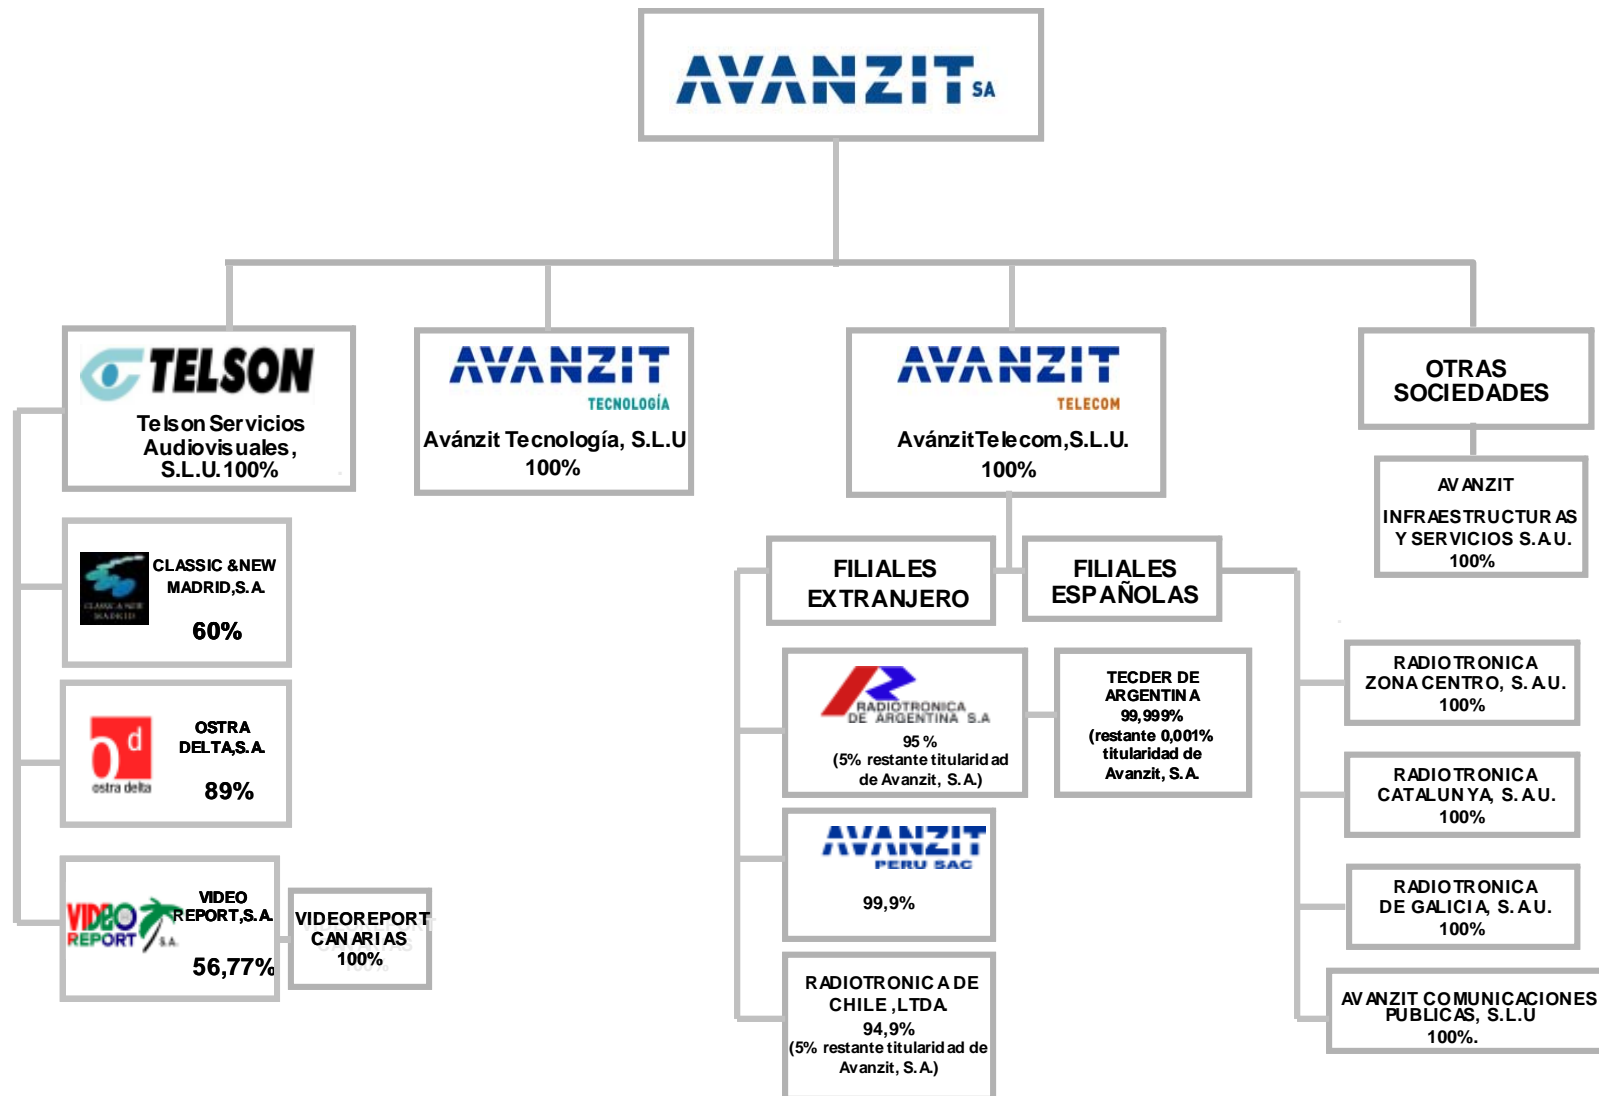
AVANZIT SA

TELSON
Telson Servicios Audiovisuales, S.L.U.100%

AVANZIT TECNOLOGÍA
Avánzit Tecnología, S.L.U 100%

AVANZIT TELECOM
AvánzitTelecom,S.L.U. 100%

OTRAS SOCIEDADES

AVANZIT INFRAESTRUCTURAS Y SERVICIOS S.A.U. 100%

CLASSIC &NEW MADRID,S.A. 60%

OSTRA DELTA,S.A.
ostra delta
89%

VIDEO REPORT S.A.
VIDEO REPORT,S.A. 56,77%

VIDEOREPORT CANARIAS 100%

FILIALES EXTRANJERO

FILIALES ESPAÑOLAS

RADIOTRONICA DE ARGENTINA S.A
95 % (5% restante titularidad de Avanzit, S.A.)

TECDER DE ARGENTINA 99,999% (restante 0,001% titularidad de Avanzit, S.A.

AVANZIT PERU SAC
99,9%

RADIOTRONICA DE CHILE ,LTDA 94,9% (5% restante titularidad de Avanzit, S.A.)

RADIOTRONICA ZONA CENTRO, S.A.U. 100%

RADIOTRONICA CATALUNYA, S.A.U. 100%

RADIOTRONICA DE GALICIA, S.A.U. 100%

AVANZIT COMUNICACIONES PUBLICAS, S.L.U 100%.